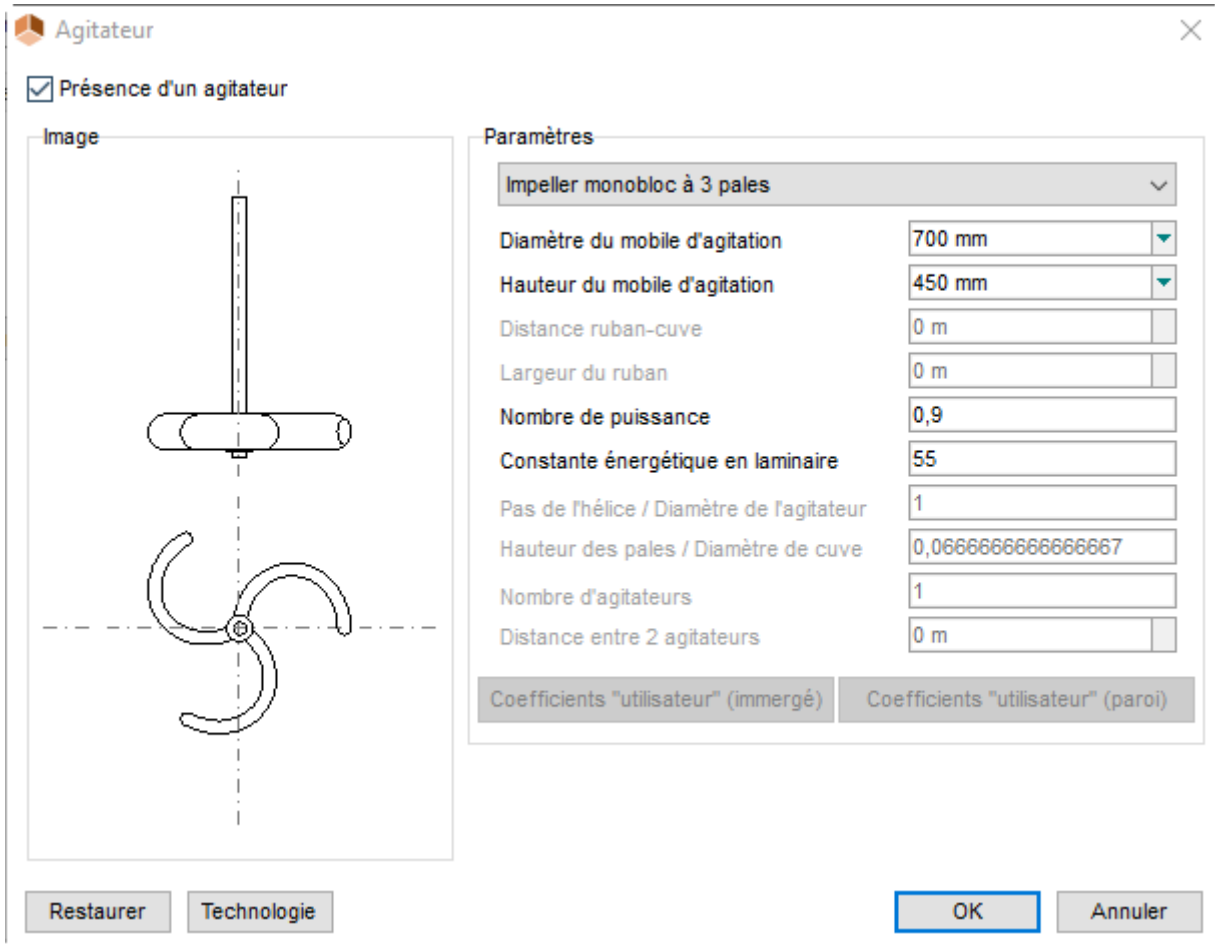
Agitateur

Présence d'un agitateur

Image

Paramètres

Impeller monobloc à 3 pales

Diamètre du mobile d'agitation 700 mm

Hauteur du mobile d'agitation 450 mm

Distance ruban-cuve 0 m

Largeur du ruban 0 m

Nombre de puissance 0,9

Constante énergétique en laminaire 55

Pas de l'hélice / Diamètre de l'agitateur 1

Hauteur des pales / Diamètre de cuve 0,0666666666666667

Nombre d'agitateurs 1

Distance entre 2 agitateurs 0 m

Coefficients "utilisateur" (immergé)

Coefficients "utilisateur" (paroi)

Restaurer

Technologie

OK

Annuler